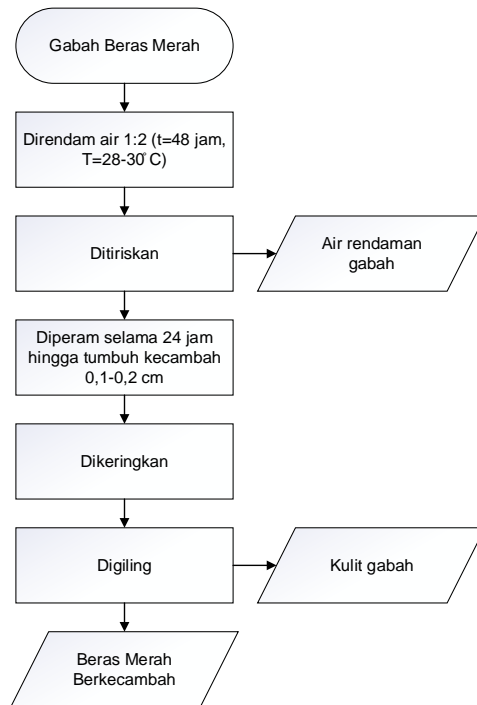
Gabah Beras Merah

Direndam air 1:2 (t=48 jam, T=28-30°C)

Ditiriskan

Air rendaman gabah

Diperam selama 24 jam hingga tumbuh kecambah 0,1-0,2 cm

Dikeringkan

Digiling

Kulit gabah

Beras Merah Berkecambah